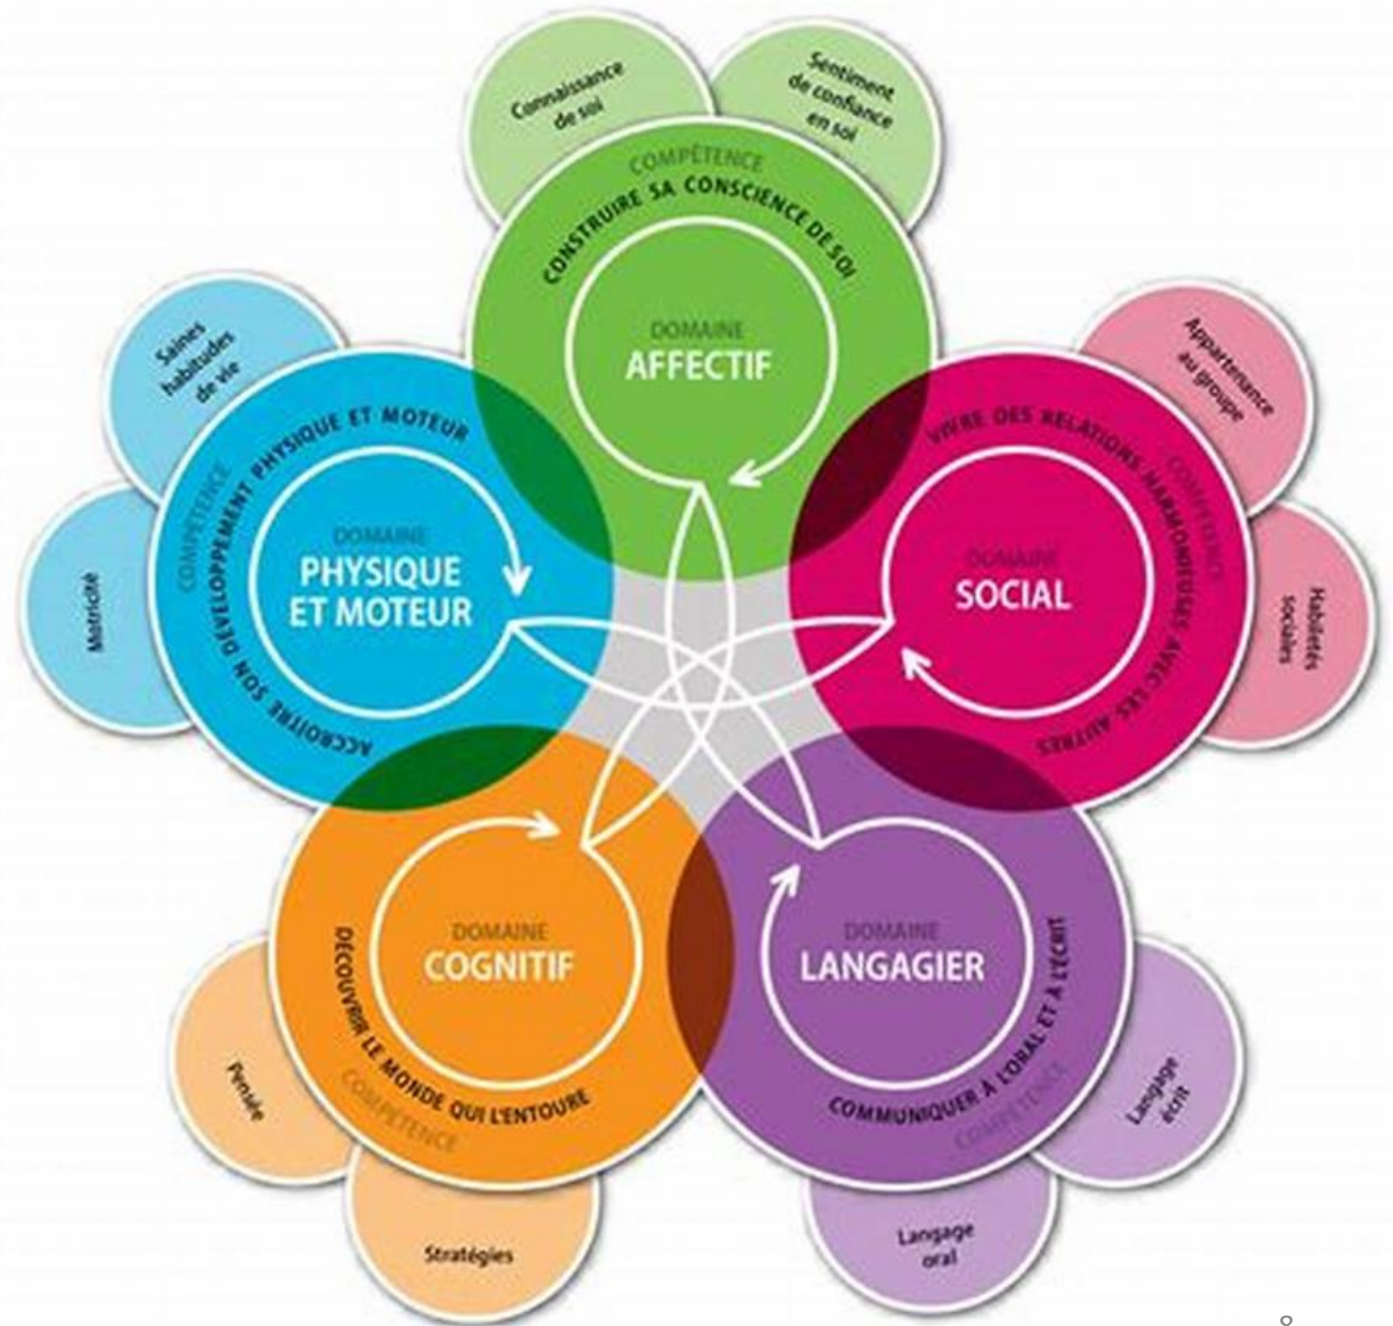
Connaissance de soi

Sentiment de confiance en soi

COMPÉTENCE
CONSTRUIRE SA CONSCIENCE DE SOI

DOMAINE
AFFECTIF

Saines habitudes de vie

Motricité

COMPÉTENCE
ACCROÎTRE SON DÉVELOPPEMENT PHYSIQUE ET MOTEUR

DOMAINE
PHYSIQUE ET MOTEUR

Appartenance au groupe

Habiletés sociales

COMPÉTENCE
VIVRE DES RELATIONS HARMONIEUSES AVEC LES AUTRES

DOMAINE
SOCIAL

DOMAINE
COGNITIF

COMPÉTENCE
DÉCOUVRIR LE MONDE QUI L'ENTOURE

Pensée

Stratégies

DOMAINE
LANGAGIER

COMPÉTENCE
COMMUNIQUER À L'ORAL ET À L'ÉCRIT

Langage écrit

Langage oral